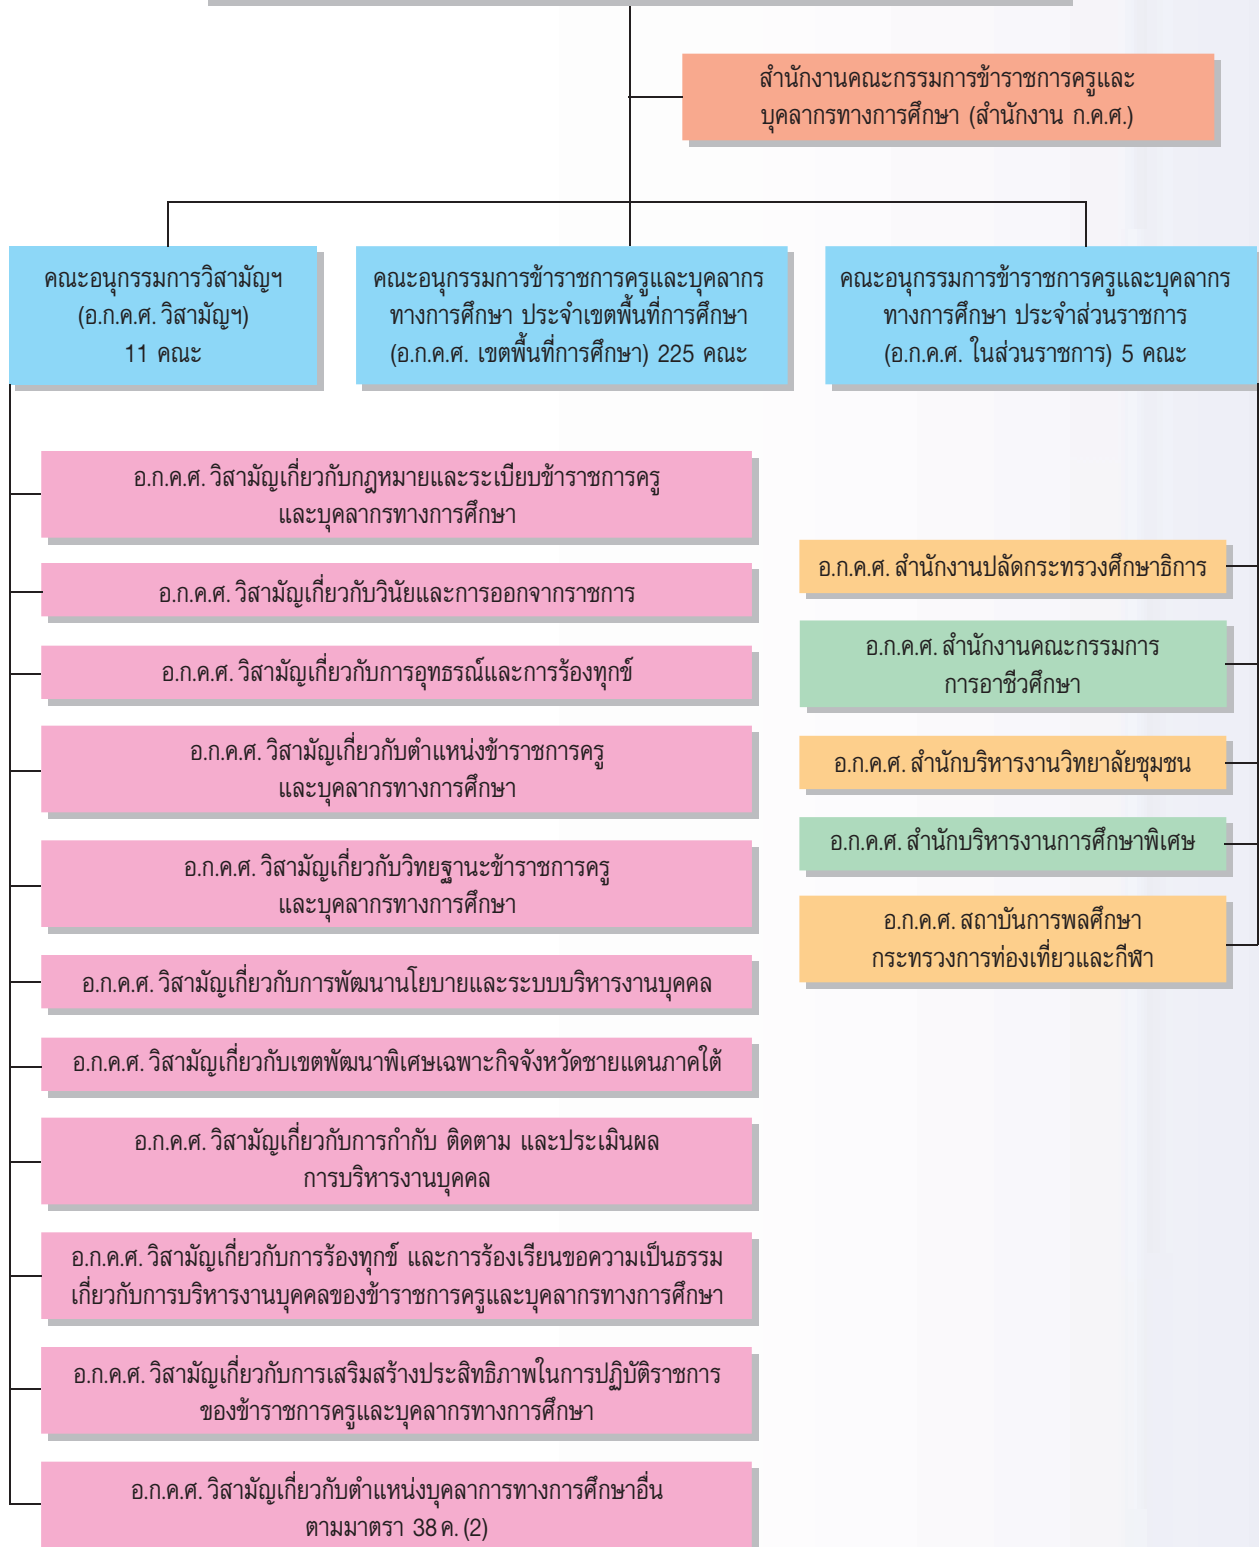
สำนักงานคณะกรรมการข้าราชการครูและบุคลากรทางการศึกษา (สำนักงาน ก.ค.ศ.)

คณะอนุกรรมการวิสามัญฯ (อ.ก.ค.ศ. วิสามัญฯ) 11 คณะ

คณะอนุกรรมการข้าราชการครูและบุคลากรทางการศึกษา ประจำเขตพื้นที่การศึกษา (อ.ก.ค.ศ. เขตพื้นที่การศึกษา) 225 คณะ

คณะอนุกรรมการข้าราชการครูและบุคลากรทางการศึกษา ประจำส่วนราชการ (อ.ก.ค.ศ. ในส่วนราชการ) 5 คณะ

อ.ก.ค.ศ. วิสามัญเกี่ยวกับกฎหมายและระเบียบข้าราชการครูและบุคลากรทางการศึกษา

อ.ก.ค.ศ. วิสามัญเกี่ยวกับวินัยและการออกจากราชการ

อ.ก.ค.ศ. วิสามัญเกี่ยวกับการอุทธรณ์และการร้องทุกข์

อ.ก.ค.ศ. วิสามัญเกี่ยวกับตำแหน่งข้าราชการครูและบุคลากรทางการศึกษา

อ.ก.ค.ศ. วิสามัญเกี่ยวกับวิทยฐานะข้าราชการครูและบุคลากรทางการศึกษา

อ.ก.ค.ศ. วิสามัญเกี่ยวกับการพัฒนานโยบายและระบบบริหารงานบุคคล

อ.ก.ค.ศ. วิสามัญเกี่ยวกับเขตพัฒนาพิเศษเฉพาะกิจจังหวัดชายแดนภาคใต้

อ.ก.ค.ศ. วิสามัญเกี่ยวกับการกำกับ ติดตาม และประเมินผลการบริหารงานบุคคล

อ.ก.ค.ศ. วิสามัญเกี่ยวกับการร้องทุกข์ และการร้องเรียนขอความเป็นธรรมเกี่ยวกับการบริหารงานบุคคลของข้าราชการครูและบุคลากรทางการศึกษา

อ.ก.ค.ศ. วิสามัญเกี่ยวกับการเสริมสร้างประสิทธิภาพในการปฏิบัติราชการของข้าราชการครูและบุคลากรทางการศึกษา

อ.ก.ค.ศ. วิสามัญเกี่ยวกับตำแหน่งบุคลากรทางการศึกษาอื่น ตามมาตรา 38 ค. (2)

อ.ก.ค.ศ. สำนักงานปลัดกระทรวงศึกษาธิการ

อ.ก.ค.ศ. สำนักงานคณะกรรมการการอาชีวศึกษา

อ.ก.ค.ศ. สำนักบริหารงานวิทยาลัยชุมชน

อ.ก.ค.ศ. สำนักบริหารงานการศึกษาพิเศษ

อ.ก.ค.ศ. สถาบันการพลศึกษา กระทรวงการท่องเที่ยวและกีฬา